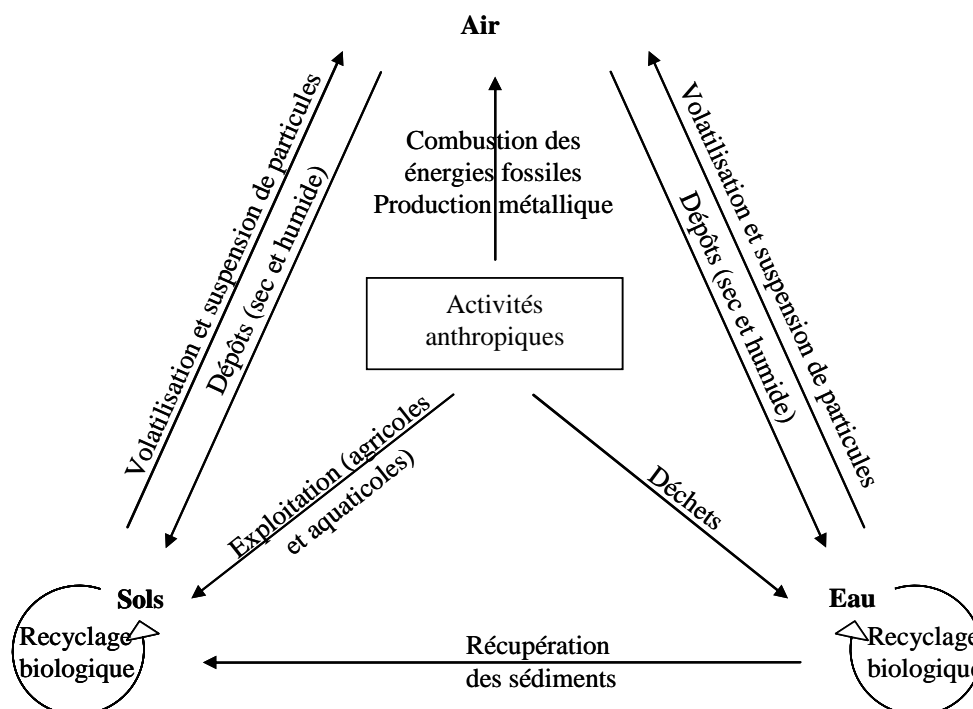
Air

Volatilisation et suspension de particules

Dépôts (sec et humide)

Combustion des énergies fossiles
Production métallique

Volatilisation et suspension de particules

Dépôts (sec et humide)

Activités anthropiques

Exploitation (agricoles et aquaticoles)

Déchets

Sols

Recyclage biologique

Eau

Recyclage biologique

Récupération des sédiments